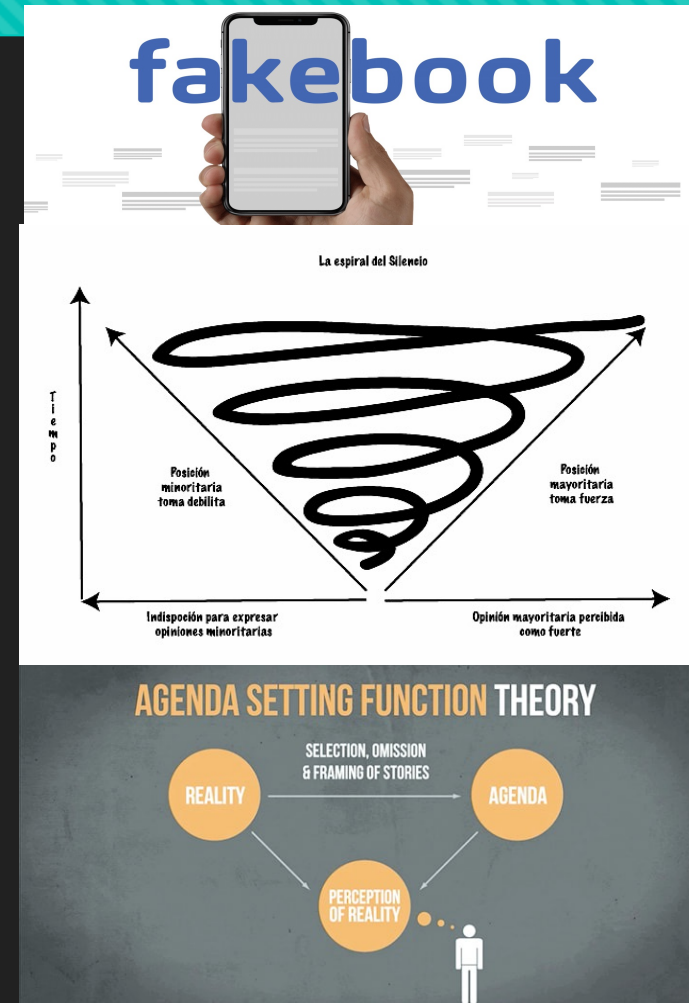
fakebook

La espiral del Silencio

Tiempo

Posición minoritaria toma debilita

Posición mayoritaria toma fuerza

Indispoción para expresar opiniones minoritarias

Opinión mayoritaria percibida como fuerte

AGENDA SETTING FUNCTION THEORY

SELECTION, OMISSION & FRAMING OF STORIES

REALITY

AGENDA

PERCEPTION OF REALITY